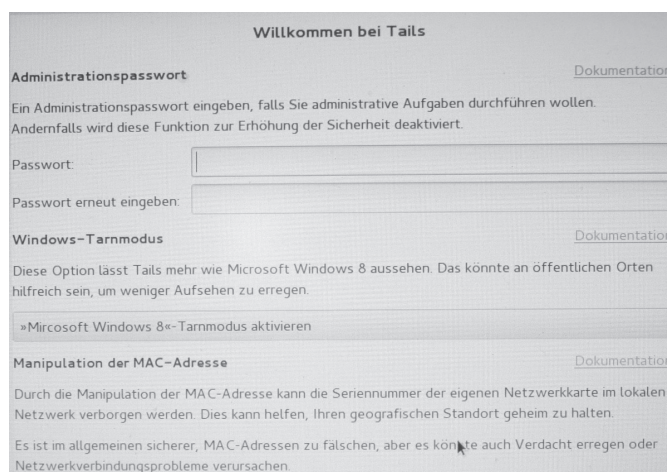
Willkommen bei Tails

Administrationspasswort

Dokumentation

Ein Administrationspasswort eingeben, falls Sie administrative Aufgaben durchführen wollen. Andernfalls wird diese Funktion zur Erhöhung der Sicherheit deaktiviert.

Passwort:

Passwort erneut eingeben:

Windows-Tarnmodus

Dokumentation

Diese Option lässt Tails mehr wie Microsoft Windows 8 aussehen. Das könnte an öffentlichen Orten hilfreich sein, um weniger Aufsehen zu erregen.

»Mircosoft Windows 8«-Tarnmodus aktivieren

Manipulation der MAC-Adresse

Dokumentation

Durch die Manipulation der MAC-Adresse kann die Seriennummer der eigenen Netzwerkkarte im lokalen Netzwerk verborgen werden. Dies kann helfen, Ihren geografischen Standort geheim zu halten.

Es ist im allgemeinen sicherer, MAC-Adressen zu fälschen, aber es könnte auch Verdacht erregen oder Netzwerkverbindungsprobleme verursachen.